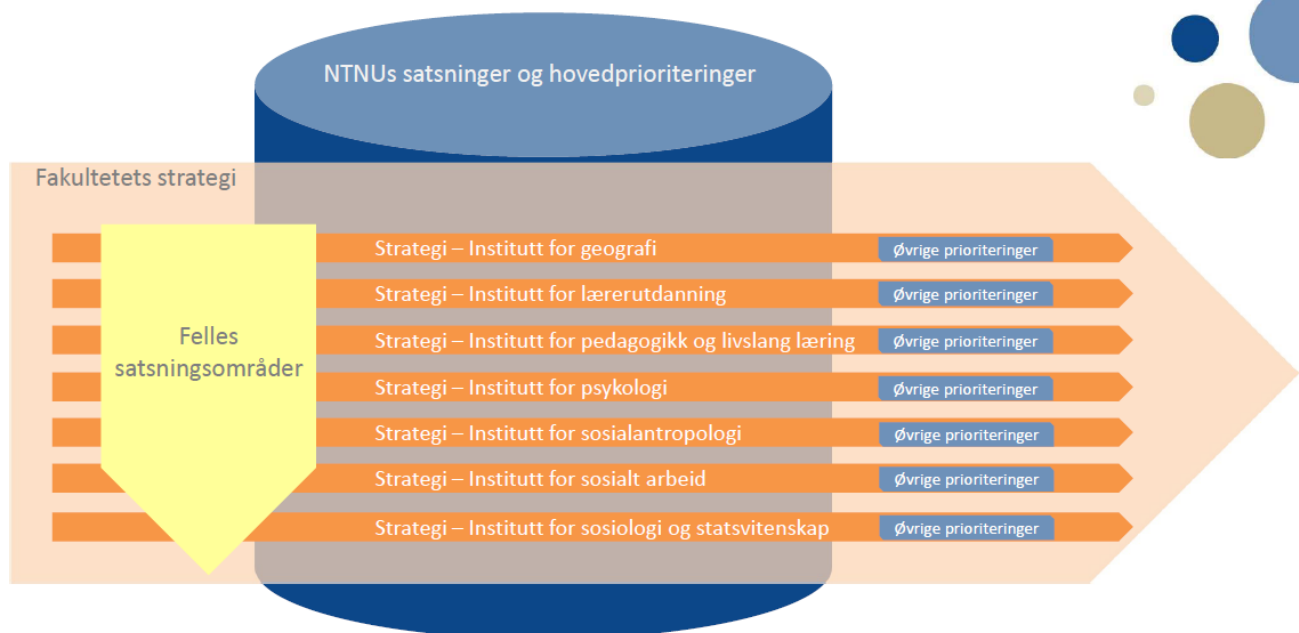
NTNUs satsninger og hovedprioriteringer

Fakultetets strategi

Felles satsningsområder

Strategi – Institutt for geografi
Øvrige prioriteringer

Strategi – Institutt for lærerutdanning
Øvrige prioriteringer

Strategi – Institutt for pedagogikk og livslang læring
Øvrige prioriteringer

Strategi – Institutt for psykologi
Øvrige prioriteringer

Strategi – Institutt for sosialantropologi
Øvrige prioriteringer

Strategi – Institutt for sosialt arbeid
Øvrige prioriteringer

Strategi – Institutt for sosiologi og statsvitenskap
Øvrige prioriteringer